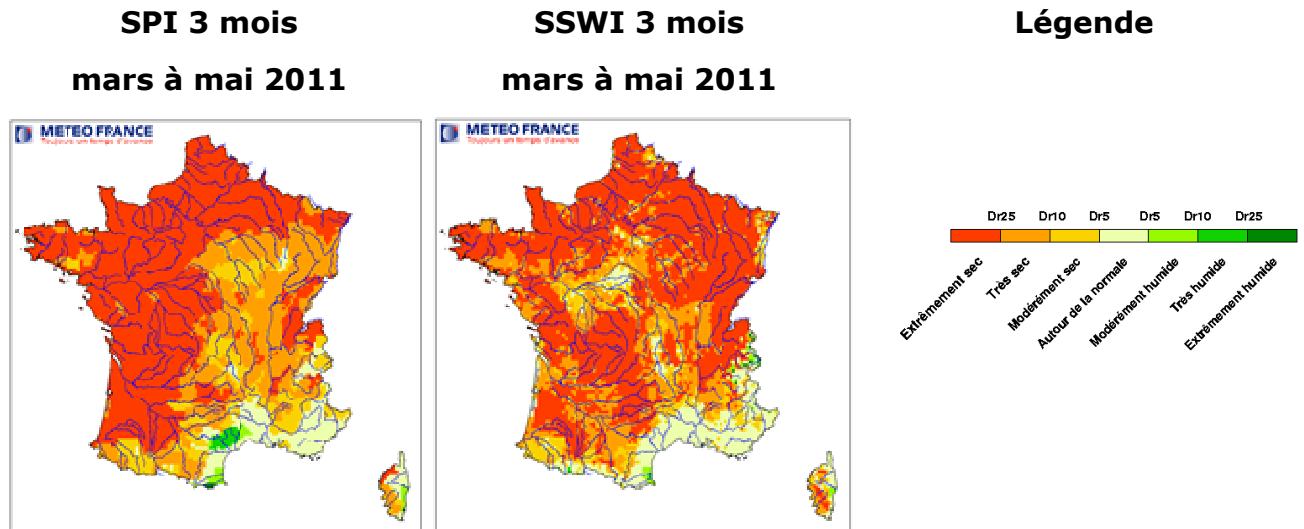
SPI 3 mois

mars à mai 2011

SSWI 3 mois

mars à mai 2011

Légende

METEO FRANCE
Toujours un temps d'avance

METEO FRANCE
Toujours un temps d'avance

Dr25 Dr10 Dr5 Dr5 Dr10 Dr25

Extrêmement sec
Très sec
Modérément sec
Autour de la normale
Modérément humide
Très humide
Extrêmement humide